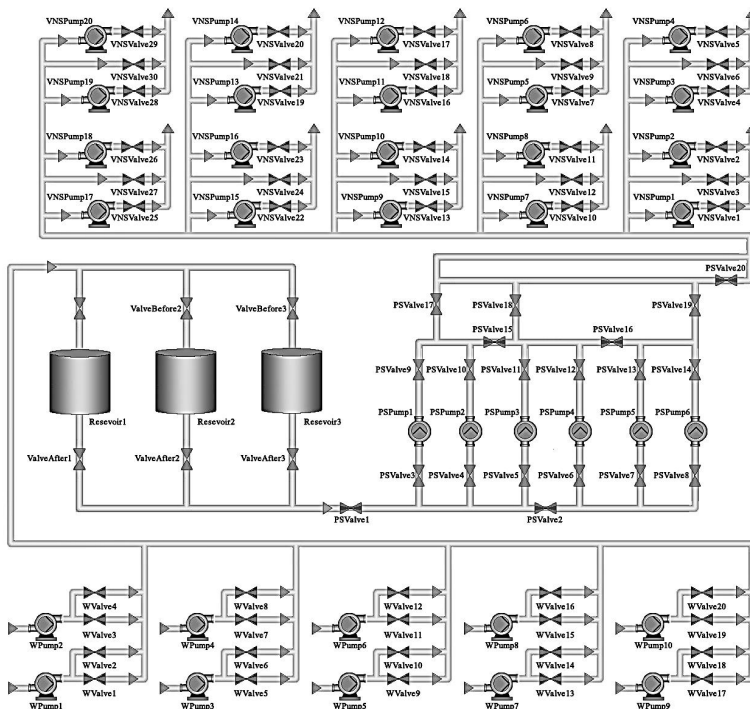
VNSPump20
VNSValve29
VNSValve30
VNSPump19
VNSValve28
VNSPump18
VNSValve26
VNSValve27
VNSPump17
VNSValve25

VNSPump14
VNSValve20
VNSValve21
VNSPump13
VNSValve19
VNSPump16
VNSValve23
VNSValve24
VNSPump15
VNSValve22

VNSPump12
VNSValve17
VNSValve18
VNSPump11
VNSValve16
VNSPump10
VNSValve14
VNSValve15
VNSPump9
VNSValve13

VNSPump6
VNSValve8
VNSValve9
VNSPump5
VNSValve7
VNSPump8
VNSValve11
VNSValve12
VNSPump7
VNSValve10

VNSPump4
VNSValve5
VNSValve6
VNSPump3
VNSValve4
VNSPump2
VNSValve2
VNSValve3
VNSPump1
VNSValve1

ValveBefore2
ValveBefore3
Resevoir1
Resevoir2
Resevoir3
ValveAfter1
ValveAfter2
ValveAfter3

PSValve20
PSValve17
PSValve18
PSValve19
PSValve15
PSValve16
PSValve9
PSValve10
PSValve11
PSValve12
PSValve13
PSValve14
PSPump1
PSPump2
PSPump3
PSPump4
PSPump5
PSPump6
PSValve3
PSValve4
PSValve5
PSValve6
PSValve7
PSValve8
PSValve1
PSValve2

WValve4
WValve3
WPump2
WValve2
WValve1
WPump1

WValve8
WValve7
WPump4
WValve6
WValve5
WPump3

WValve12
WValve11
WPump6
WValve10
WValve9
WPump5

WValve16
WValve15
WPump8
WValve14
WValve13
WPump7

WValve20
WValve19
WPump10
WValve18
WValve17
WPump9